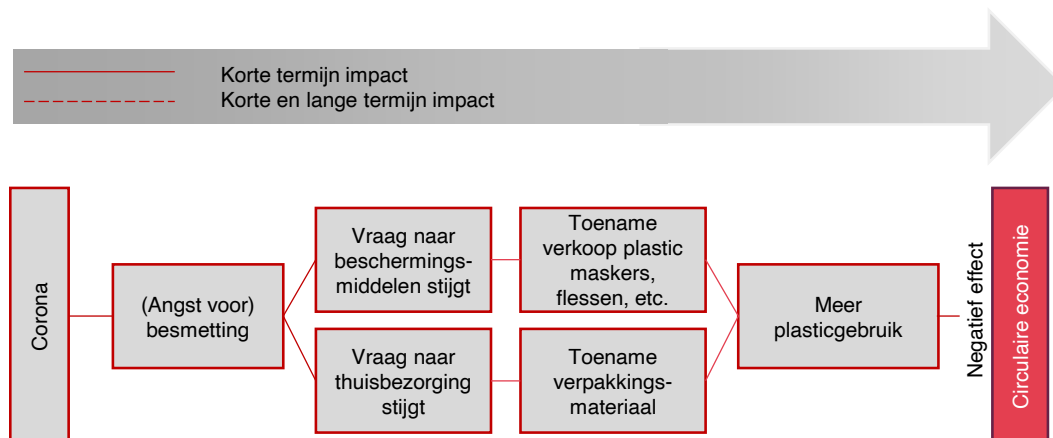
Korte termijn impact
Korte en lange termijn impact

Corona

(Angst voor) besmetting

Vraag naar beschermingsmiddelen stijgt

Vraag naar thuisbezorging stijgt

Toename verkoop plastic maskers, flessen, etc.

Toename verpakkingsmateriaal

Meer plasticgebruik

Negatief effect

Circulaire economie